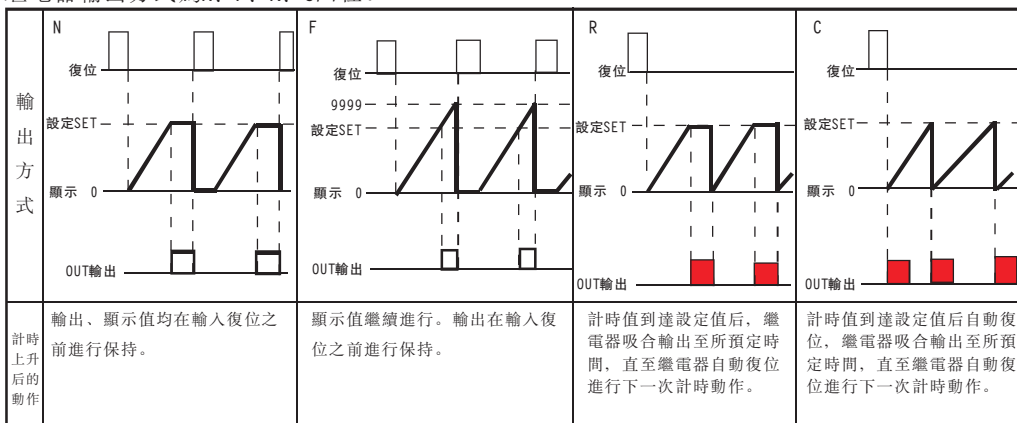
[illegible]

| 輸出方式 | N 復位 設定SET 顯示 0 OUT輸出 | F 復位 9999 設定SET 顯示 0 OUT輸出 | R 復位 設定SET 顯示 0 OUT輸出 | C 復位 設定SET 顯示 0 OUT輸出 |
|---|---|---|---|---|
| 計時上升后的動作 | 輸出、顯示值均在輸入復位之前進行保持。 | 顯示值繼續進行。輸出在輸入復位之前進行保持。 | 計時值到達設定值后，繼電器吸合輸出至所預定時間，直至繼電器自動復位進行下一次計時動作。 | 計時值到達設定值后自動復位，繼電器吸合輸出至所預定時間，直至繼電器自動復位進行下一次計時動作。 |